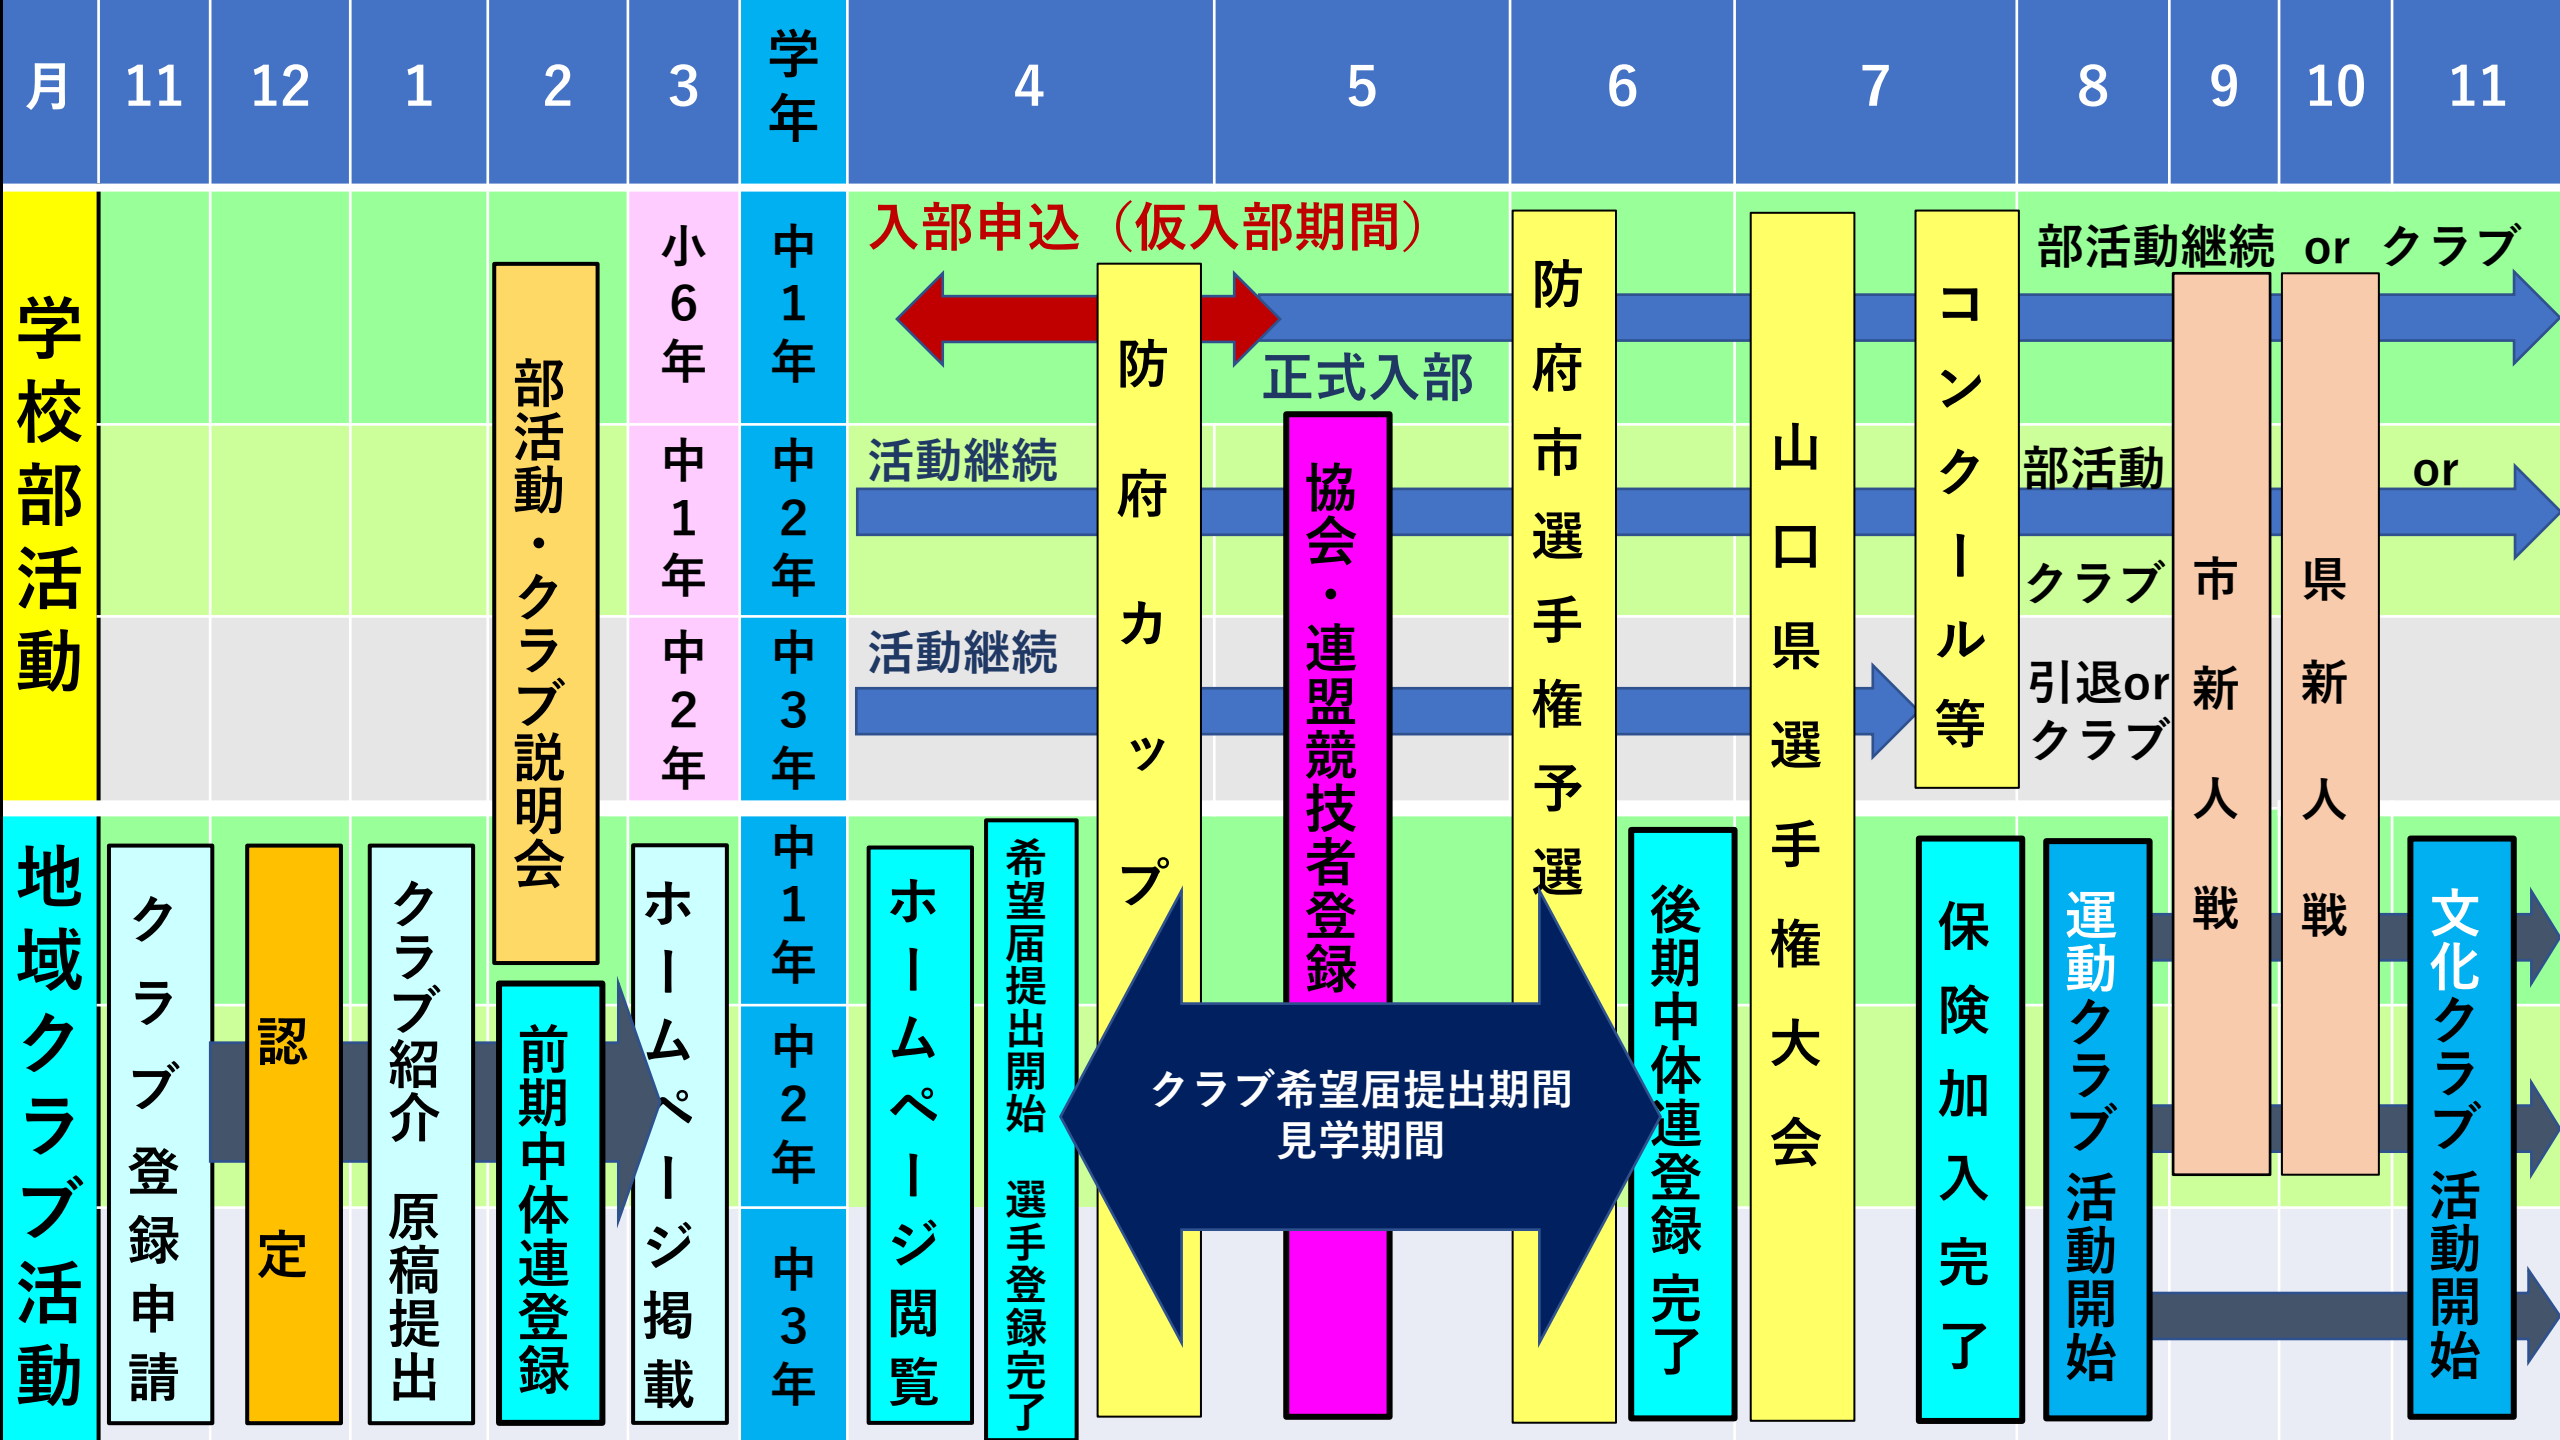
| 月 | 11 | 12 | 1 | 2 | 3 | 学年 | 4 | 5 | 6 | 7 | 8 | 9 | 10 | 11 |
|---|---|---|---|---|---|---|---|---|---|---|---|---|---|---|

学校部活動

小6年 中1年
中1年 中2年
中2年 中3年

入部申込（仮入部期間）
正式入部
活動継続
活動継続

部活動・クラブ説明会

防府カップ

協会・連盟競技者登録

防府市選手権予選

山口県選手権大会

コンクール等

部活動継続 or クラブ
部活動 or クラブ
引退or クラブ

市新人戦
県新人戦

地域クラブ活動

中1年
中2年
中3年

クラブ登録申請
認定
クラブ紹介 原稿提出
前期中体連登録
ホームページ掲載
ホームページ閲覧
希望届提出開始 選手登録完了

クラブ希望届提出期間
見学期間

後期中体連登録完了
保険加入完了
運動クラブ活動開始
文化クラブ活動開始